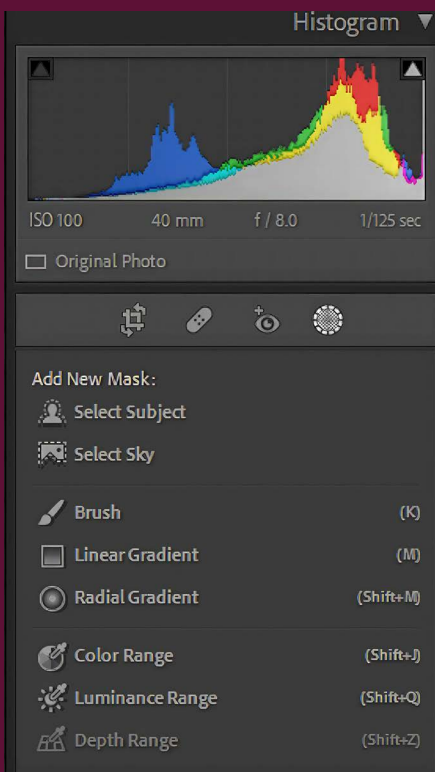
Histogram

ISO 100 40 mm f / 8.0 1/125 sec

Original Photo

Add New Mask:

Select Subject

Select Sky

Brush (K)

Linear Gradient (M)

Radial Gradient (Shift+M)

Color Range (Shift+J)

Luminance Range (Shift+Q)

Depth Range (Shift+Z)